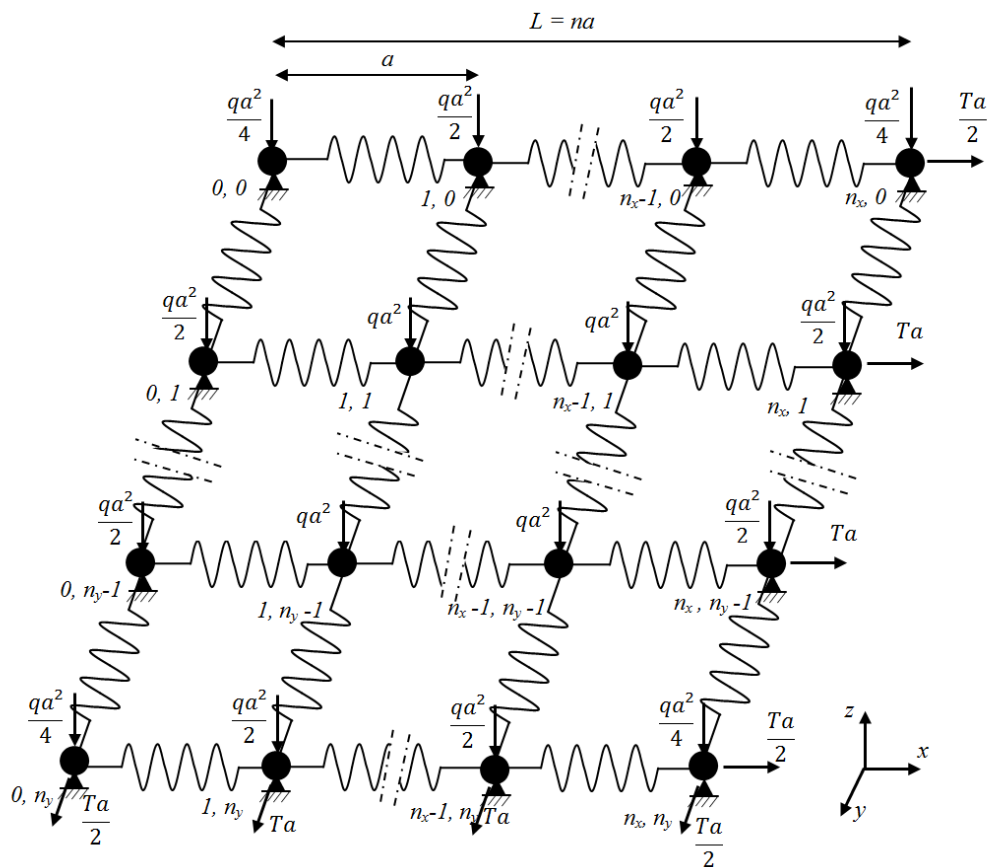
$L = na$

$a$

$\frac{qa^2}{4}$ $\frac{qa^2}{2}$ $\frac{qa^2}{2}$ $\frac{qa^2}{4}$ $\frac{Ta}{2}$

0, 0   1, 0   $n_x$-1, 0   $n_x$, 0

$\frac{qa^2}{2}$ $qa^2$ $qa^2$ $\frac{qa^2}{2}$ $Ta$

0, 1   1, 1   $n_x$-1, 1   $n_x$, 1

$\frac{qa^2}{2}$ $qa^2$ $qa^2$ $\frac{qa^2}{2}$ $Ta$

0, $n_y$-1   1, $n_y$ -1   $n_x$ -1, $n_y$ -1   $n_x$ , $n_y$ -1

$\frac{qa^2}{4}$ $\frac{qa^2}{2}$ $\frac{qa^2}{2}$ $\frac{qa^2}{4}$ $\frac{Ta}{2}$

0, $n_y$ $\frac{Ta}{2}$   1, $n_y$ $Ta$   $n_x$-1, $n_y$ $Ta$   $n_x$, $n_y$ $\frac{Ta}{2}$

z x y